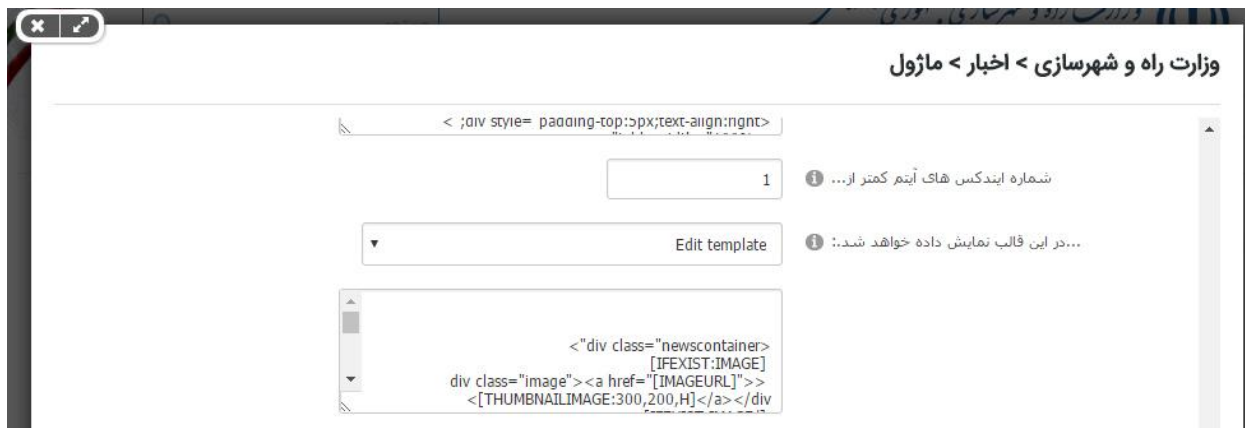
وزارت راه و شهرسازی > اخبار > ماژول

< ;div style= padding-top:5px;text-align:right>

شماره ایندکس های آیتم کمتر از...

1

...در این قالب نمایش داده خواهد شد.:

Edit template

<"div class="newscontainer>
[IFEXIST:IMAGE]
div class="image"><a href="[IMAGEURL]">>
<[THUMBNAILIMAGE:300,200,H]</a></div
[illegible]